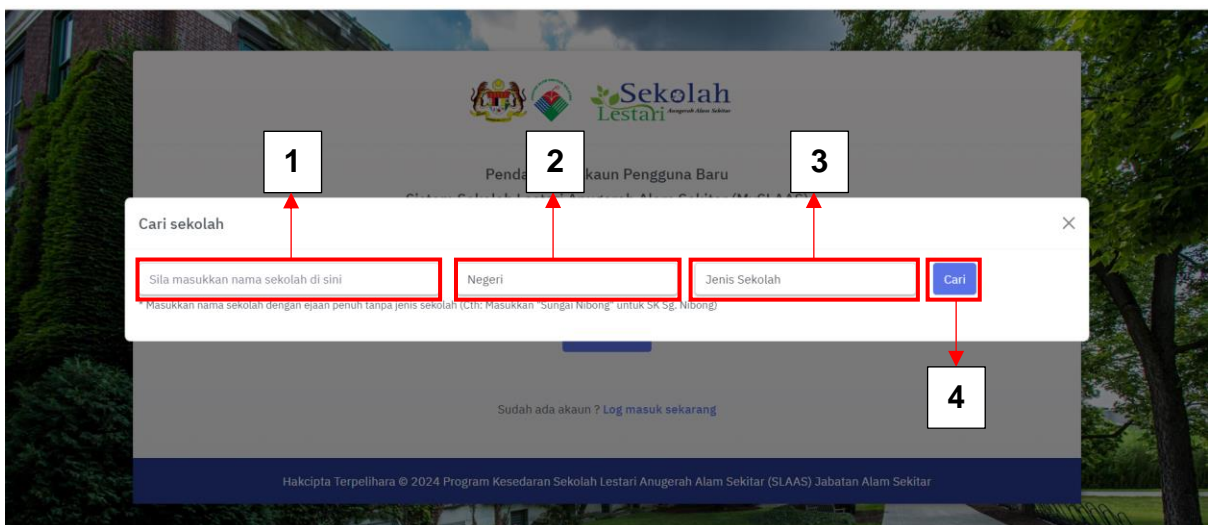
Sekolah Lestari Anugerah Alam Sekitar

1

2

3

Penda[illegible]kaun Pengguna Baru

Sistem Sekolah Lestari Anugerah Alam Sekitar (M-SLAAS)

Cari sekolah

×

Sila masukkan nama sekolah di sini

Negeri

Jenis Sekolah

Cari

* Masukkan nama sekolah dengan ejaan penuh tanpa jenis sekolah (Cth: Masukkan "Sungai Nibong" untuk SK Sg. Nibong)

4

Sudah ada akaun ? Log masuk sekarang

Hakcipta Terpelihara © 2024 Program Kesedaran Sekolah Lestari Anugerah Alam Sekitar (SLAAS) Jabatan Alam Sekitar